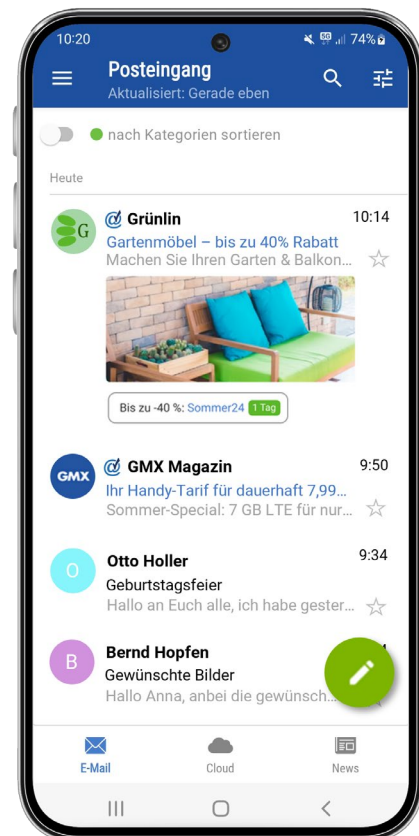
10:20
74%

Posteingang
Aktualisiert: Gerade eben

nach Kategorien sortieren

Heute

G
Grünlin
10:14
Gartenmöbel – bis zu 40% Rabatt
Machen Sie Ihren Garten & Balkon...

Bis zu -40 %: Sommer24 1 Tag

GMX
GMX Magazin
9:50
Ihr Handy-Tarif für dauerhaft 7,99...
Sommer-Special: 7 GB LTE für nur...

O
Otto Holler
9:34
Geburtstagsfeier
Hallo an Euch alle, ich habe gester...

B
Bernd Hopfen
Gewünschte Bilder
Hallo Anna, anbei die gewünsch...

E-Mail
Cloud
News